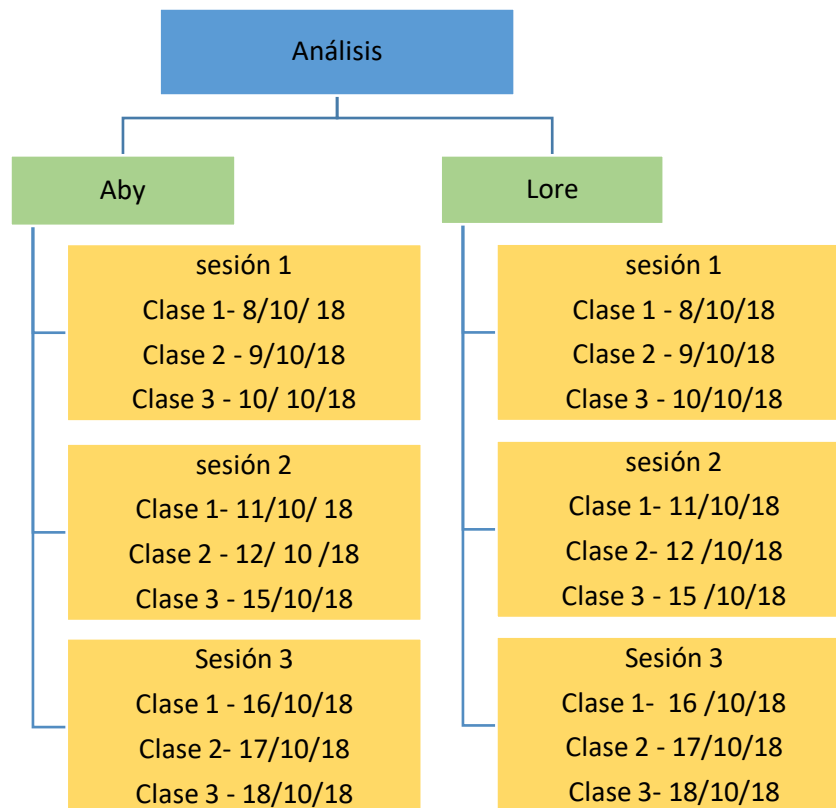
Análisis

Aby

sesión 1
Clase 1- 8/10/ 18
Clase 2 - 9/10/18
Clase 3 - 10/ 10/18

sesión 2
Clase 1- 11/10/ 18
Clase 2 - 12/ 10 /18
Clase 3 - 15/10/18

Sesión 3
Clase 1 - 16/10/18
Clase 2- 17/10/18
Clase 3 - 18/10/18

Lore

sesión 1
Clase 1 - 8/10/18
Clase 2 - 9/10/18
Clase 3 - 10/10/18

sesión 2
Clase 1- 11/10/18
Clase 2- 12 /10/18
Clase 3 - 15 /10/18

Sesión 3
Clase 1- 16 /10/18
Clase 2 - 17/10/18
Clase 3- 18/10/18